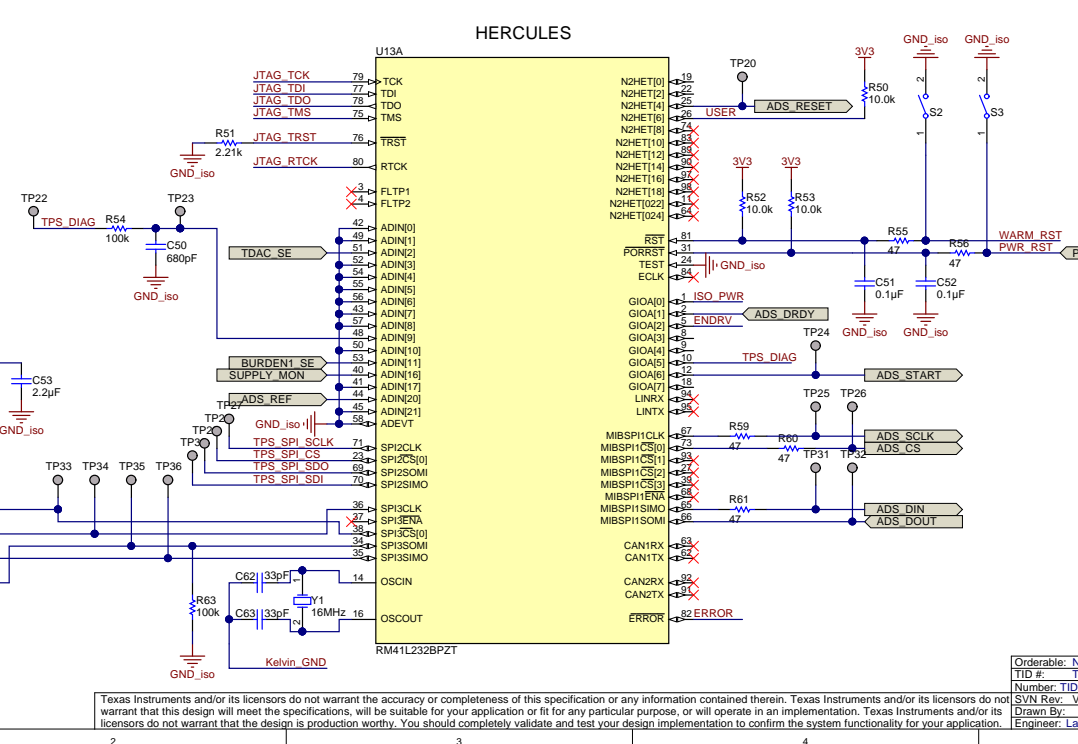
HERCULES

U13A

JTAG_TCK 79 TCK
JTAG_TDI 77 TDI
JTAG_TDO 78 TDO
JTAG_TMS 75 TMS
R51 2.21k JTAG_TRST 76 $\overline{TRST}$
GND_iso
JTAG_RTCK 80 RTCK
3 FLTP1
4 FLTP2
TP22 TPS_DIAG R54 100k TP23
C50 680pF
GND_iso
TDAC_SE
42 ADIN[0]
49 ADIN[1]
51 ADIN[2]
52 ADIN[3]
54 ADIN[4]
55 ADIN[5]
56 ADIN[6]
43 ADIN[7]
57 ADIN[8]
48 ADIN[9]
50 ADIN[10]
BURDEN1_SE 53 ADIN[11]
SUPPLY_MON 40 ADIN[16]
41 ADIN[17]
ADS_REF 44 ADIN[20]
45 ADIN[21]
GND_iso 58 ADEVT
C53 2.2µF
GND_iso
TP27
TP2
TP3
TPS_SPI_SCLK 71 SPI2CLK
TPS_SPI_CS 23 SPI2$\overline{CS}$[0]
TPS_SPI_SDO 69 SPI2SOMI
TPS_SPI_SDI 70 SPI2SIMO
TP33 TP34 TP35 TP36
36 SPI3CLK
37 SPI3$\overline{ENA}$
38 SPI3$\overline{CS}$[0]
34 SPI3SOMI
35 SPI3SIMO
C62 33pF
C63 33pF
Y1 16MHz
1 2
14 OSCIN
16 OSCOUT
R63 100k
GND_iso
Kelvin_GND
RM41L232BPZT

N2HET[0] 19
N2HET[2] 22
N2HET[4] 25
N2HET[6] 26 USER
N2HET[8] 74
N2HET[10] 83
N2HET[12] 89
N2HET[14] 90
N2HET[16] 97
N2HET[18] 98
N2HET[022] 11
N2HET[024] 64
TP20
ADS_RESET
3V3
R50 10.0k
GND_iso GND_iso
2 2
S2 S3
1 1
3V3 3V3
R52 10.0k
R53 10.0k
$\overline{RST}$ 81
$\overline{PORRST}$ 31
TEST 24
ECLK 84
GND_iso
R55 47
R56 47
WARM_RST
PWR_RST
C51 0.1µF
C52 0.1µF
GND_iso GND_iso
GIOA[0] 1 ISO_PWR
GIOA[1] 2 ADS_DRDY
GIOA[2] 5 ENDRV
GIOA[3] 8
GIOA[4] 9
GIOA[5] 10 TPS_DIAG
GIOA[6] 12
GIOA[7] 18
TP24
ADS_START
LINRX 94
LINTX 95
TP25 TP26
MIBSPI1CLK 67 R59 47
MIBSPI1$\overline{CS}$[0] 73 R60 47
ADS_SCLK
ADS_CS
MIBSPI1$\overline{CS}$[1] 93
MIBSPI1$\overline{CS}$[2] 27
MIBSPI1$\overline{CS}$[3] 39
MIBSPI1$\overline{ENA}$ 68
TP31 TP32
R61 47
MIBSPI1SIMO 65
MIBSPI1SOMI 66
ADS_DIN
ADS_DOUT
CAN1RX 63
CAN1TX 62
CAN2RX 92
CAN2TX 91
$\overline{ERROR}$ 82 ERROR

Orderable: N
TID #: T
Number: TID
SVN Rev: V
Drawn By:
Engineer: La

Texas Instruments and/or its licensors do not warrant the accuracy or completeness of this specification or any information contained therein. Texas Instruments and/or its licensors do not warrant that this design will meet the specifications, will be suitable for your application or fit for any particular purpose, or will operate in an implementation. Texas Instruments and/or its licensors do not warrant that the design is production worthy. You should completely validate and test your design implementation to confirm the system functionality for your application.

2 3 4